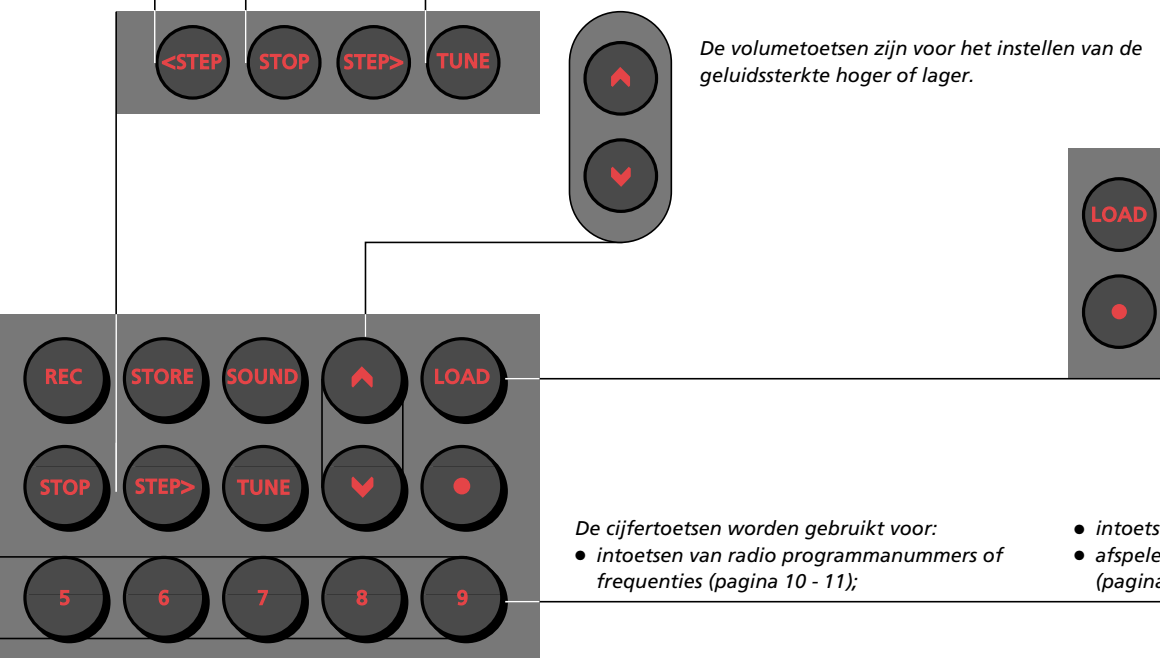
<STEP STOP STEP> TUNE

De volumetoetsen zijn voor het instellen van de geluidssterkte hoger of lager.

LOAD

REC STORE SOUND LOAD

STOP STEP> TUNE

5 6 7 8 9

De cijfertoetsen worden gebruikt voor:
● intoetsen van radio programmanummers of frequenties (pagina 10 - 11);

● intoets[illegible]
● afspele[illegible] (pagina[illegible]